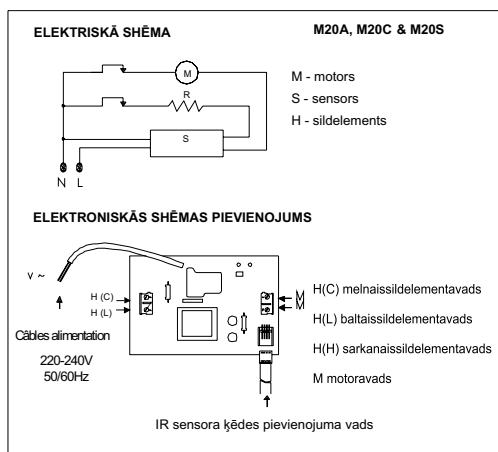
ELEKTRISKĀ SHĒMA

M20A, M20C & M20S

M

R

S

N L

M - motors

S - sensors

H - sildelements

ELEKTRONISKĀS SHĒMAS PIEVIENOJUMS

V ~

H (C)

H (L)

Câbles alimentation

220-240V
50/60Hz

M
M

H(C) melnaissildelementavads

H(L) baltaissildelementavads

H(H) sarkanaissildelementavads

M motoravads

IR sensora ķēdes pievienojuma vads